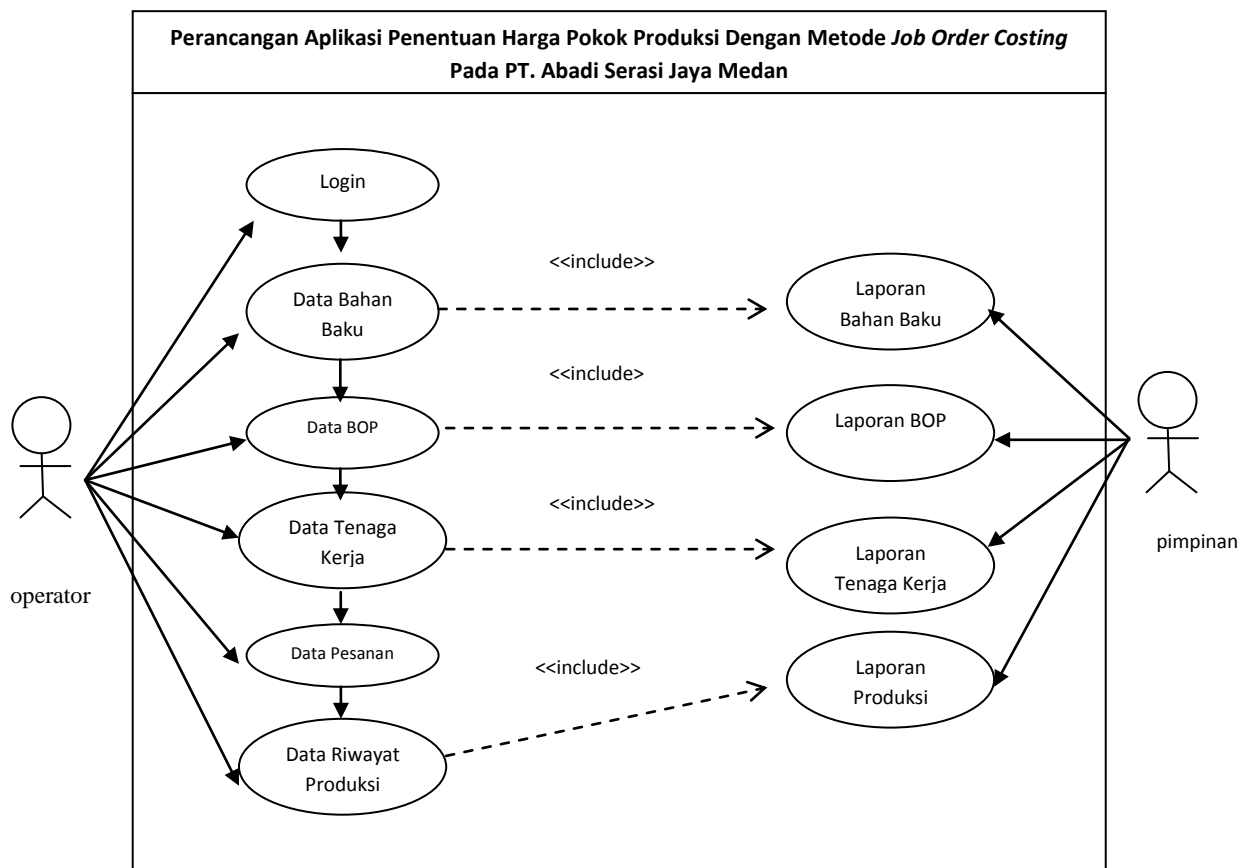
Perancangan Aplikasi Penentuan Harga Pokok Produksi Dengan Metode *Job Order Costing* Pada PT. Abadi Serasi Jaya Medan

Login

Data Bahan Baku

<<include>>

Laporan Bahan Baku

<<include>>

Data BOP

Laporan BOP

<<include>>

Data Tenaga Kerja

Laporan Tenaga Kerja

Data Pesanan

<<include>>

Laporan Produksi

Data Riwayat Produksi

operator

pimpinan